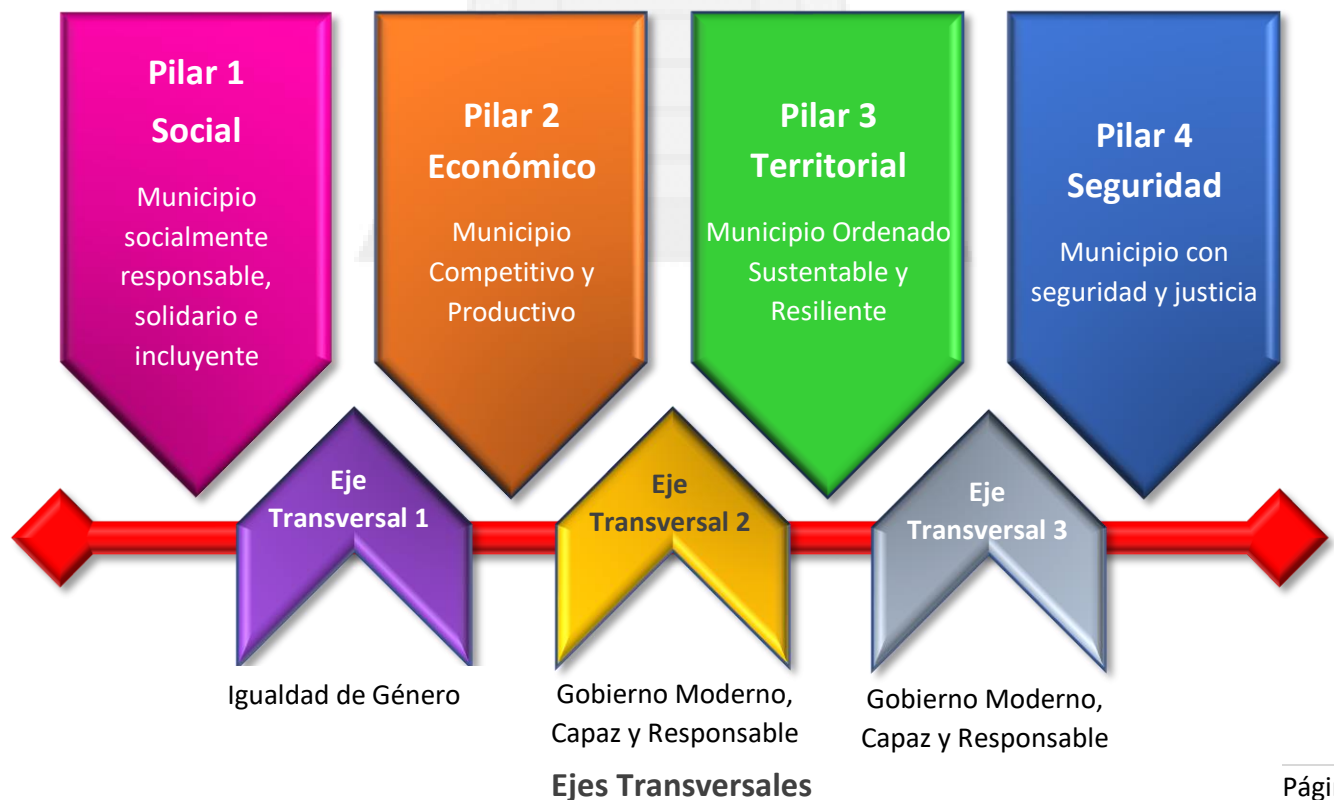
Pilar 1
Social
Municipio socialmente responsable, solidario e incluyente

Pilar 2
Económico
Municipio Competitivo y Productivo

Pilar 3
Territorial
Municipio Ordenado Sustentable y Resiliente

Pilar 4
Seguridad
Municipio con seguridad y justicia

Eje Transversal 1
Igualdad de Género

Eje Transversal 2
Gobierno Moderno, Capaz y Responsable

Eje Transversal 3
Gobierno Moderno, Capaz y Responsable

Ejes Transversales

Pági